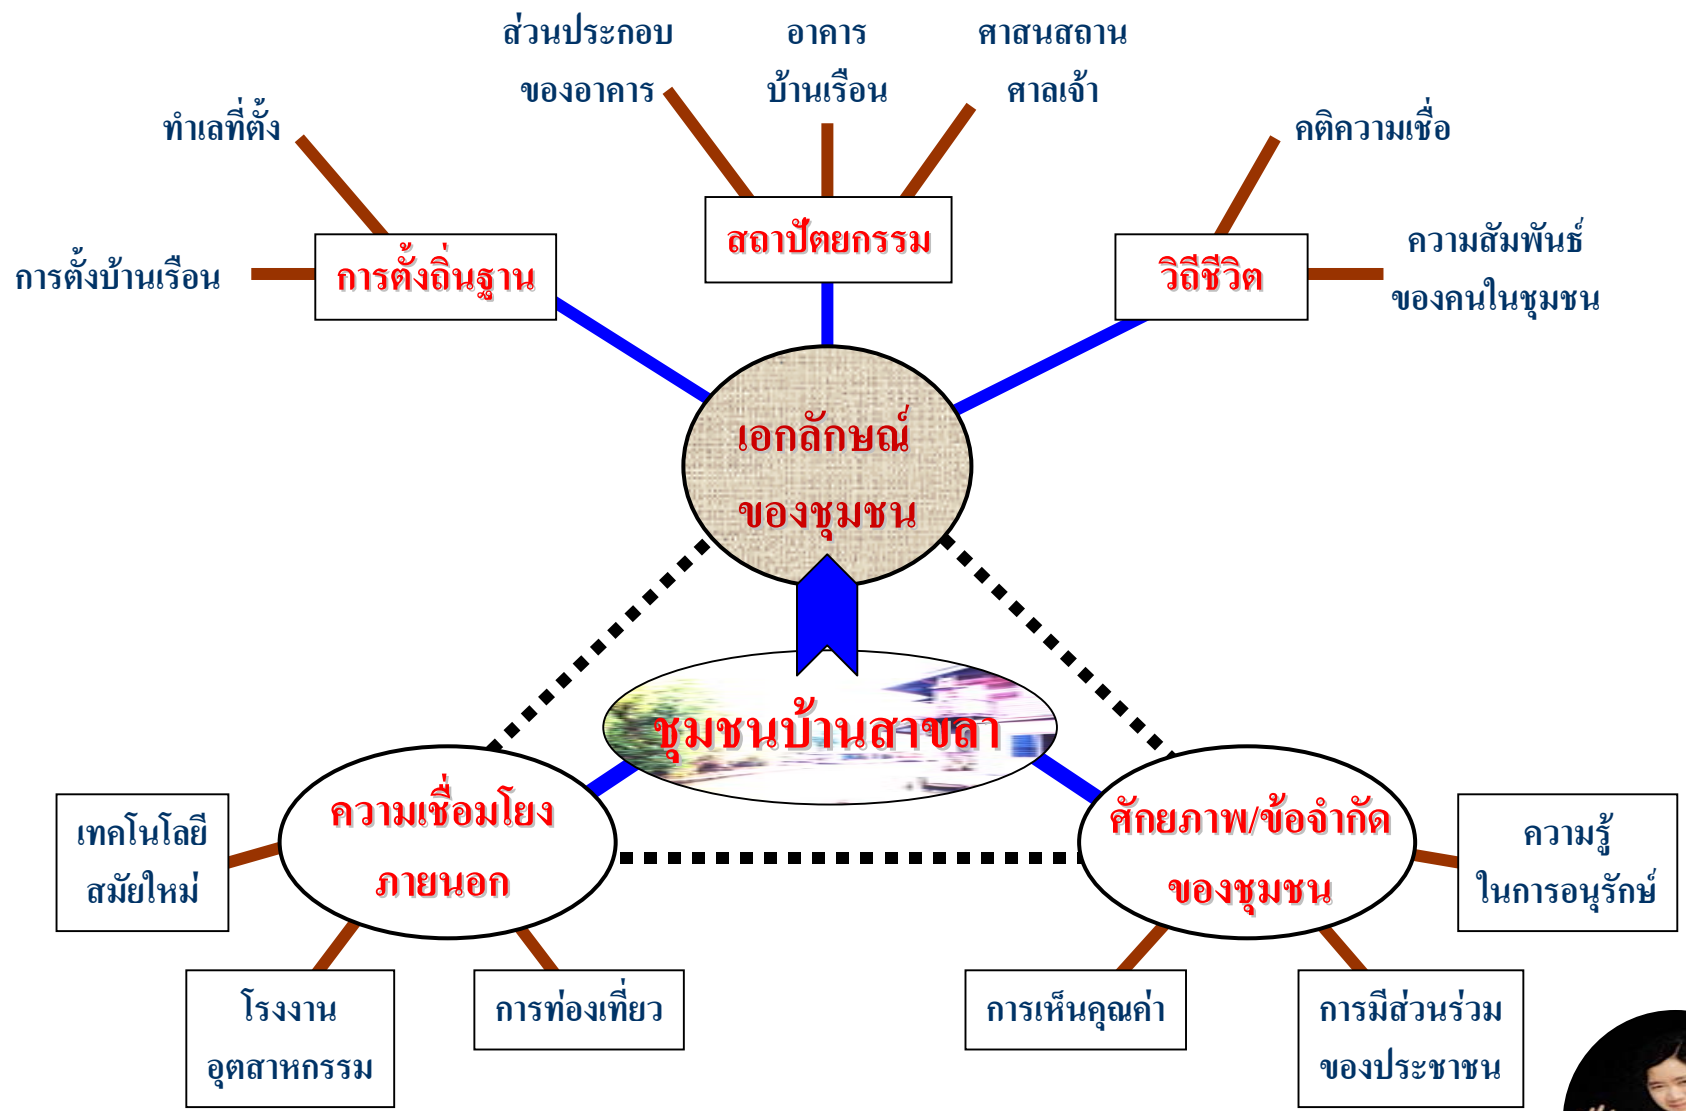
ส่วนประกอบ
ของอาคาร

อาคาร
บ้านเรือน

ศาสนสถาน
ศาลเจ้า

ทำเลที่ตั้ง

คติความเชื่อ

การตั้งบ้านเรือน

การตั้งถิ่นฐาน

สถาปัตยกรรม

วิถีชีวิต

ความสัมพันธ์
ของคนในชุมชน

เอกลักษณ์
ของชุมชน

ชุมชนบ้านสาขลา

เทคโนโลยี
สมัยใหม่

ความเชื่อมโยง
ภายนอก

ศักยภาพ/ข้อจำกัด
ของชุมชน

ความรู้
ในการอนุรักษ์

โรงงาน
อุตสาหกรรม

การท่องเที่ยว

การเห็นคุณค่า

การมีส่วนร่วม
ของประชาชน